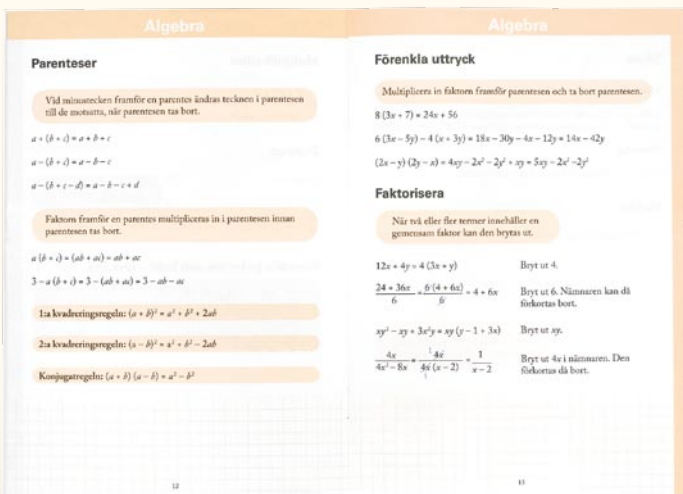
Algebra

Parenteser

Vid minustecken framför en parentes ändras tecknen i parentesen till de motsatta, när parentesen tas bort.

$a + (b + c) = a + b + c$

$a - (b + c) = a - b - c$

$a - (b + c - d) = a - b - c + d$

Faktorn framför en parentes multipliceras in i parentesen innan parentesen tas bort.

$a(b + c) = (ab + ac) = ab + ac$

$3 - a(b + c) = 3 - (ab + ac) = 3 - ab - ac$

1:a kvadreringsregeln: $(a + b)^2 = a^2 + b^2 + 2ab$

2:a kvadreringsregeln: $(a - b)^2 = a^2 + b^2 - 2ab$

Konjugatregeln: $(a + b)(a - b) = a^2 - b^2$

12

Algebra

Förenkla uttryck

Multiplicera in faktorn framför parentesen och ta bort parentesen.

$8(3x + 7) = 24x + 56$

$6(3x - 5y) - 4(x + 3y) = 18x - 30y - 4x - 12y = 14x - 42y$

$(2x - y)(2y - x) = 4xy - 2x^2 - 2y^2 + xy = 5xy - 2x^2 - 2y^2$

Faktorisera

När två eller fler termer innehåller en gemensam faktor kan den brytas ut.

$12x + 4y = 4(3x + y)$ Bryt ut 4.

$\frac{24 + 36x}{6} = \frac{6(4 + 6x)}{6} = 4 + 6x$ Bryt ut 6. Nämnaren kan då förkortas bort.

$xy^2 - xy + 3x^2y = xy(y - 1 + 3x)$ Bryt ut xy.

$\frac{4x}{4x^2 - 8x} = \frac{^1 4x}{4x(x - 2)} = \frac{1}{x - 2}$ Bryt ut 4x i nämnaren. Den förkortas då bort.

13